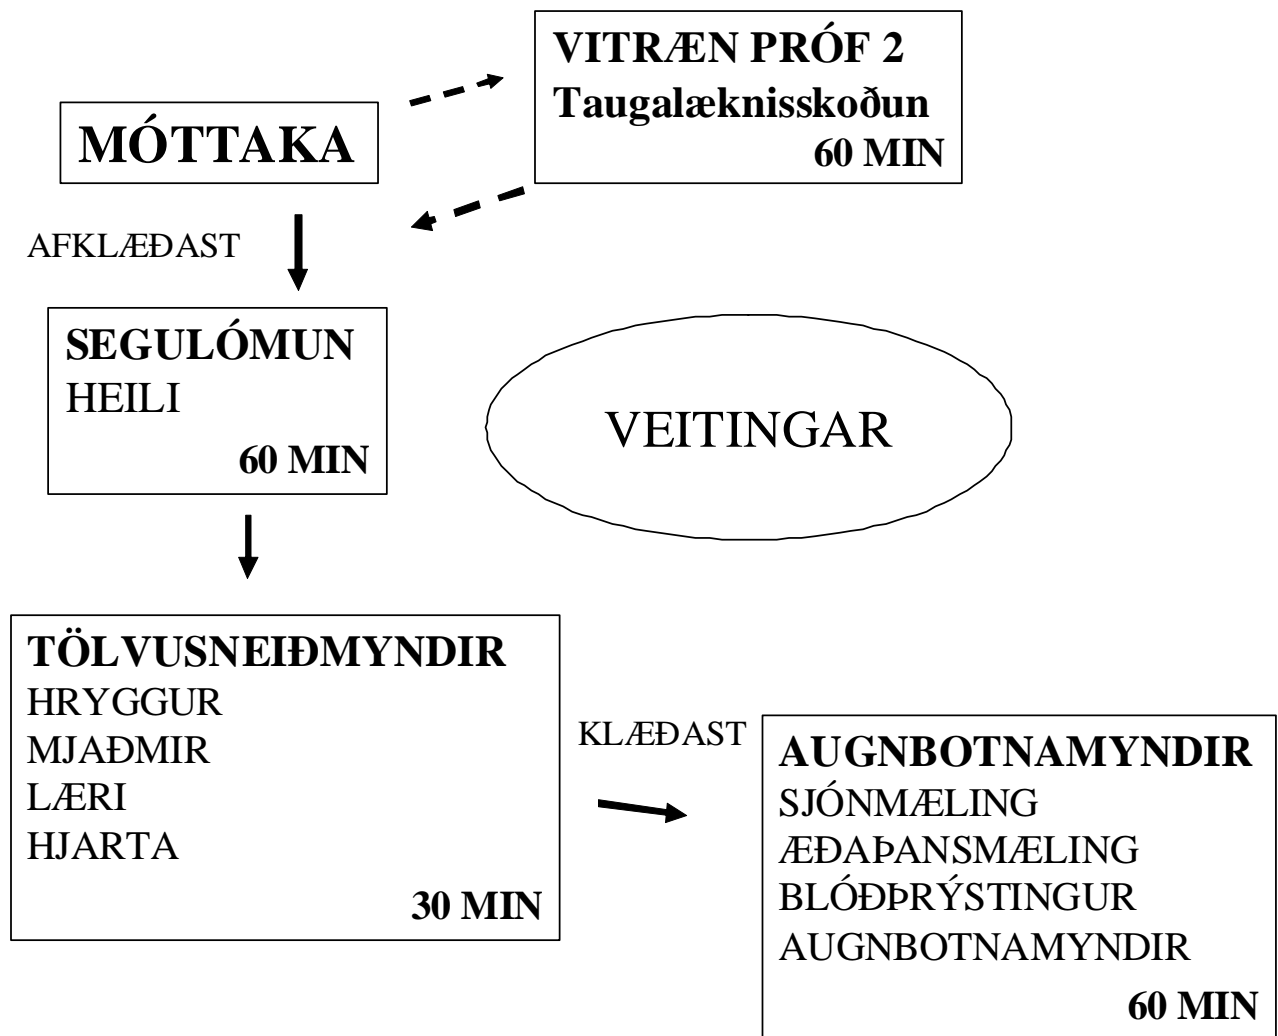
MÓTTAKA

VITRÆN PRÓF 2
Taugalæknisskoðun
60 MIN

AFKLÆÐAST

SEGULÓMUN
HEILI
60 MIN

VEITINGAR

TÖLVUSNEIÐMYNDIR
HRYGGUR
MJAÐMIR
LÆRI
HJARTA
30 MIN

KLÆÐAST

AUGNBOTNAMYNDIR
SJÓNMÆLING
ÆÐAÞANSMÆLING
BLÓÐÞRÝSTINGUR
AUGNBOTNAMYNDIR
60 MIN